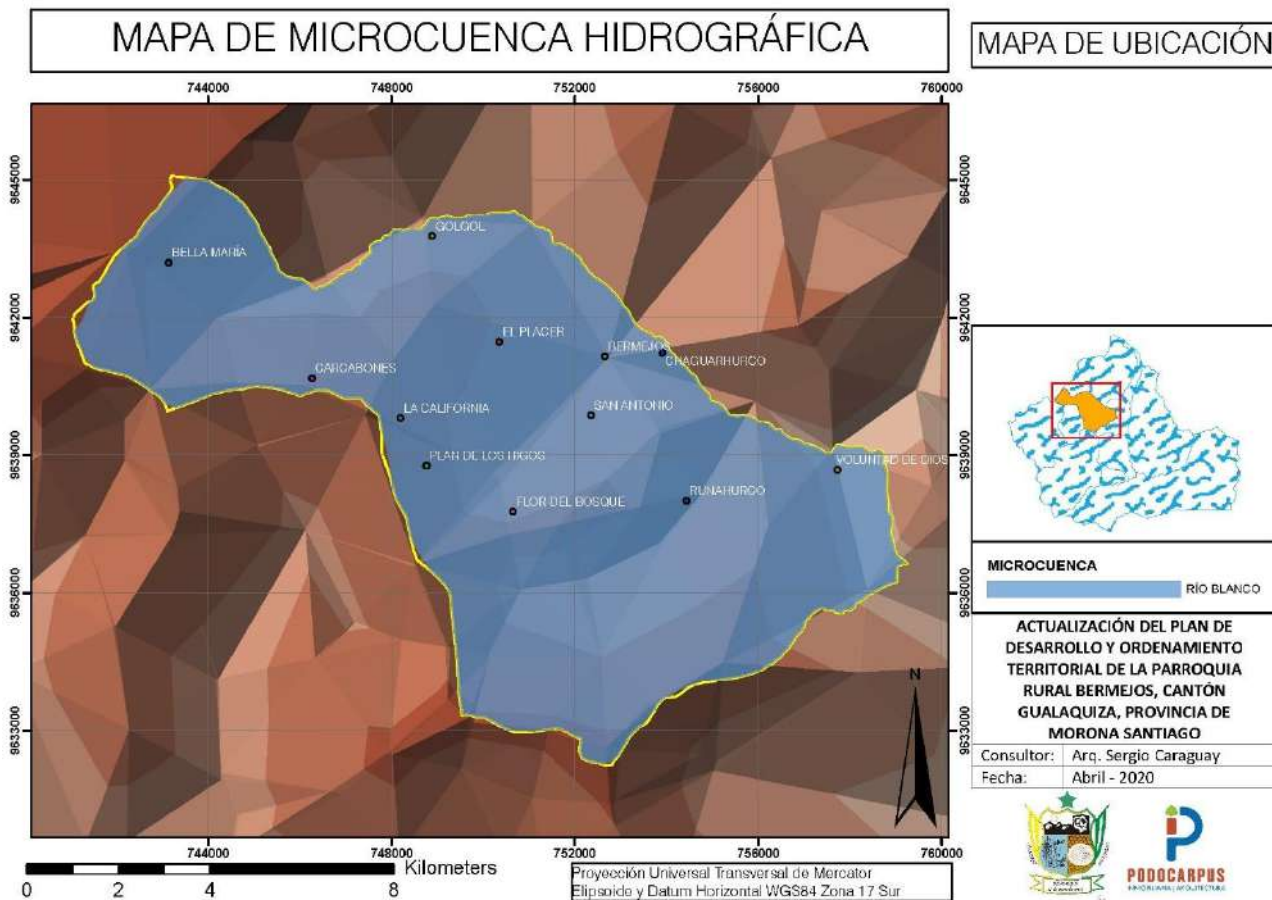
MAPA DE MICROCUENCA HIDROGRÁFICA

MAPA DE UBICACIÓN

744000 748000 752000 756000 760000

9645000 9642000 9639000 9636000 9633000

BELLA MARÍA
GOLGOL
EL PLACER
BERMEJOS
CHAGUARHURCO
CARCABONES
LA CALIFORNIA
SAN ANTONIO
PLAN DE LOS TIGOS
VOLUNTAD DE DIOS
RUNAHURCO
FLOR DEL BOSQUE

N

744000 748000 752000 756000 760000

0 2 4 8 Kilometers

Proyección Universal Transversal de Mercator
Elipsoide y Datum Horizontal WGS84 Zona 17 Sur

MICROCUENCA
RÍO BLANCO

ACTUALIZACIÓN DEL PLAN DE DESARROLLO Y ORDENAMIENTO TERRITORIAL DE LA PARROQUIA RURAL BERMEJOS, CANTÓN GUALAQUIZA, PROVINCIA DE MORONA SANTIAGO

| Consultor: | Arq. Sergio Caraguay |
|---|---|
| Fecha: | Abril - 2020 |

PODOCARPUS